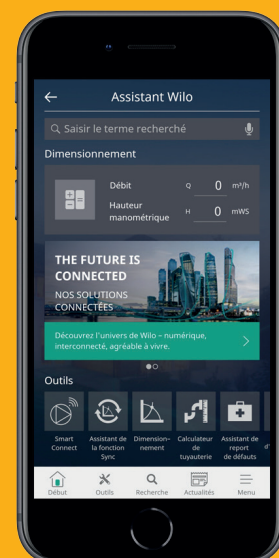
Assistant Wilo

Saisir le terme recherché

Dimensionnement

Débit Q 0 m³/h

Hauteur manométrique H 0 mWS

THE FUTURE IS CONNECTED

NOS SOLUTIONS CONNECTÉES

Découvrez l'univers de Wilo – numérique, interconnecté, agréable à vivre.

Outils

Smart Connect

Assistant de la fonction Sync

Dimensionnement

Calculateur de tuyauterie

Assistant de report de défauts

Début

Outils

Recherche

Actualités

Menu